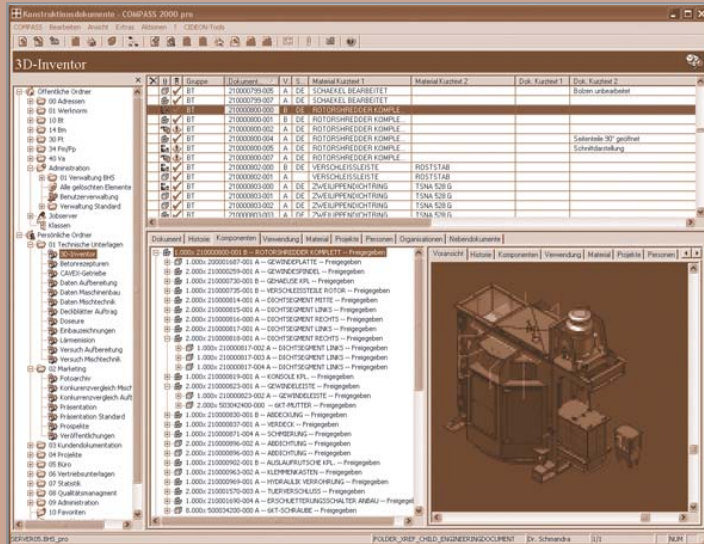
Konstruktionsdokumente - COMPASS 2000 pro

COMPASS Bearbeiten Ansicht Extras Aktionen ? CIDEON-Tools

3D-Inventor

Öffentliche Ordner
00 Adressen
01 Werknorm
10 Bt
14 Bn
30 Pt
34 Fm/Pp
40 Va
Administration
01 Verwaltung BHS
Alle gelöschten Elemente
Benutzerverwaltung
Verwaltung Standard
Jobserver
Klassen
Persönliche Ordner
01 Technische Unterlagen
3D-Inventor
Betonrezepturen
CAVEX-Getriebe
Daten Aufbereitung
Daten Maschinenbau
Daten Mischtechnik
Deckblätter Auftrag
Doseure
Einbauzeichnungen
Lärmemission
Versuch Aufbereitung
Versuch Mischtechnik
02 Marketing
Fotoarchiv
Konkurrenzvergleich Misch
Konkurrenzvergleich Aufb
Präsentation
Präsentation Standard
Prospekte
Veröffentlichungen
03 Kundendokumentation
04 Projekte
05 Büro
06 Vertriebsunterlagen
07 Statistik
08 Qualitätsmanagment
09 Administration
10 Favoriten

| Gruppe | Dokument | V | S | Material Kurztext 1 | Material Kurztext 2 | Dok. Kurztext 1 | Dok. Kurztext 2 |
|---|---|---|---|---|---|---|---|
| BT | 210000799-005 | A | DE | SCHAEKEL BEARBEITET | | | Bolzen unbearbeitet |
| BT | 210000799-007 | A | DE | SCHAEKEL BEARBEITET | | | |
| BT | 210000800-000 | B | DE | ROTORSHREDDER KOMPLE... | | | |
| BT | 210000800-001 | B | DE | ROTORSHREDDER KOMPLE... | | | |
| BT | 210000800-002 | A | DE | ROTORSHREDDER KOMPLE... | | | |
| BT | 210000800-004 | A | DE | ROTORSHREDDER KOMPLE... | | | Seitenteile 90° geöffnet |
| BT | 210000800-005 | A | DE | ROTORSHREDDER KOMPLE... | | | Schnittdarstellung |
| BT | 210000800-007 | A | DE | ROTORSHREDDER KOMPLE... | | | |
| BT | 210000802-000 | B | DE | VERSCHLEISSLEISTE | ROSTSTAB | | |
| BT | 210000802-001 | A | | VERSCHLEISSLEISTE | ROSTSTAB | | |
| BT | 210000803-000 | B | DE | ZWEILIPPENDICHTRING | TSNA 528 G | | |
| BT | 210000803-001 | A | DE | ZWEILIPPENDICHTRING | TSNA 528 G | | |
| BT | 210000803-002 | A | DE | ZWEILIPPENDICHTRING | TSNA 528 G | | |
| BT | 210000803-003 | A | DE | ZWEILIPPENDICHTRING | TSNA 528 G | | |

Dokument | Historie | Komponenten | Verwendung | Material | Projekte | Personen | Organisationen | Nebendokumente

1.000x 210000800-001 B -- ROTORSHREDDER KOMPLETT -- Freigegeben
1.000x 200001687-001 A -- GEWINDEPLATTE -- Freigegeben
1.000x 210000259-001 A -- GEWINDESPINDEL -- Freigegeben
1.000x 210000730-001 B -- GEHAEUSE KPL. -- Freigegeben
1.000x 210000735-001 B -- VERSCHLEISSTEILE ROTOR -- Freigegeben
2.000x 210000814-001 A -- DICHTSEGMENT MITTE -- Freigegeben
2.000x 210000815-001 A -- DICHTSEGMENT RECHTS -- Freigegeben
2.000x 210000816-001 A -- DICHTSEGMENT LINKS -- Freigegeben
2.000x 210000817-001 A -- DICHTSEGMENT LINKS -- Freigegeben
2.000x 210000818-001 A -- DICHTSEGMENT RECHTS -- Freigegeben
1.000x 210000817-002 A -- DICHTSEGMENT LINKS -- Freigegeben
1.000x 210000817-003 A -- DICHTSEGMENT LINKS -- Freigegeben
1.000x 210000817-004 A -- DICHTSEGMENT LINKS -- Freigegeben
1.000x 210000819-001 A -- KONSOLE KPL. -- Freigegeben
2.000x 210000823-001 A -- GEWINDELEISTE -- Freigegeben
1.000x 210000823-002 A -- GEWINDELEISTE -- Freigegeben
2.000x 500042400-000 A -- 6KT-MUTTER -- Freigegeben
1.000x 210000830-001 B -- ABDECKUNG -- Freigegeben
1.000x 210000837-001 A -- VERDECK -- Freigegeben
1.000x 210000871-004 A -- SCHMIERUNG -- Freigegeben
2.000x 210000896-002 A -- ABDICHTUNG -- Freigegeben
1.000x 210000896-003 A -- ABDICHTUNG -- Freigegeben
1.000x 210000902-001 B -- AUSLAUFRUTSCHE KPL. -- Freigegeben
1.000x 210000963-002 A -- KLEMMENKASTEN -- Freigegeben
1.000x 210000969-001 A -- HYDRAULIK VERROHRUNG -- Freigegeben
2.000x 210001570-003 A -- TUERVERSCHLUSS -- Freigegeben
1.000x 210001690-004 A -- ERSCHUETTERUNGSSCHALTER ANBAU -- Freigegeben
8.000x 500034200-000 A -- 6KT-SCHRAUBE -- Freigegeben

Voransicht | Historie | Komponenten | Verwendung | Material | Projekte | Personen

SERVER05.BHS_pro | FOLDER_XREF_CHILD_ENGINEERINGDOCUMENT | Dr. Schmandra | 1/1 | NUM